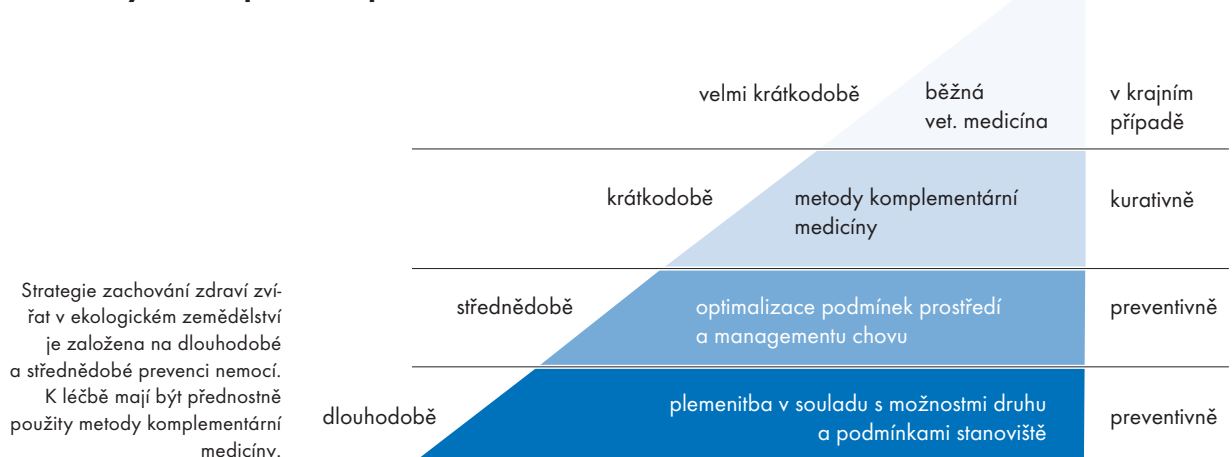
velmi krátkodobě

běžná vet. medicína

v krajním případě

krátkodobě

metody komplementární medicíny

kurativně

Strategie zachování zdraví zvířat v ekologickém zemědělství je založena na dlouhodobé a střednědobé prevenci nemocí. K léčbě mají být přednostně použity metody komplementární medicíny.

střednědobě

optimalizace podmínek prostředí a managementu chovu

preventivně

dlouhodobě

plemenitba v souladu s možnostmi druhu a podmínkami stanoviště

preventivně